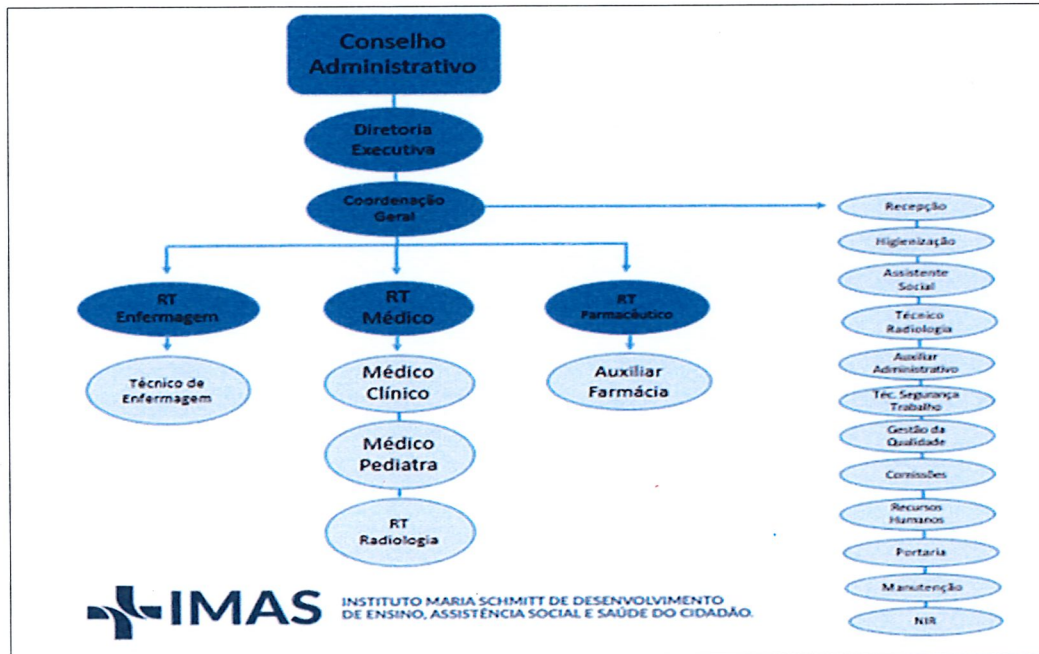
Conselho Administrativo

Diretoria Executiva

Coordenação Geral

RT Enfermagem

Técnico de Enfermagem

RT Médico

Médico Clínico

Médico Pediatra

RT Radiologia

RT Farmacêutico

Auxiliar Farmácia

Recepção

Higienização

Assistente Social

Técnico Radiologia

Auxiliar Administrativo

Téc. Segurança Trabalho

Gestão da Qualidade

Comissões

Recursos Humanos

Portaria

Manutenção

NIR

IMAS INSTITUTO MARIA SCHMITT DE DESENVOLVIMENTO DE ENSINO, ASSISTÊNCIA SOCIAL E SAÚDE DO CIDADÃO.